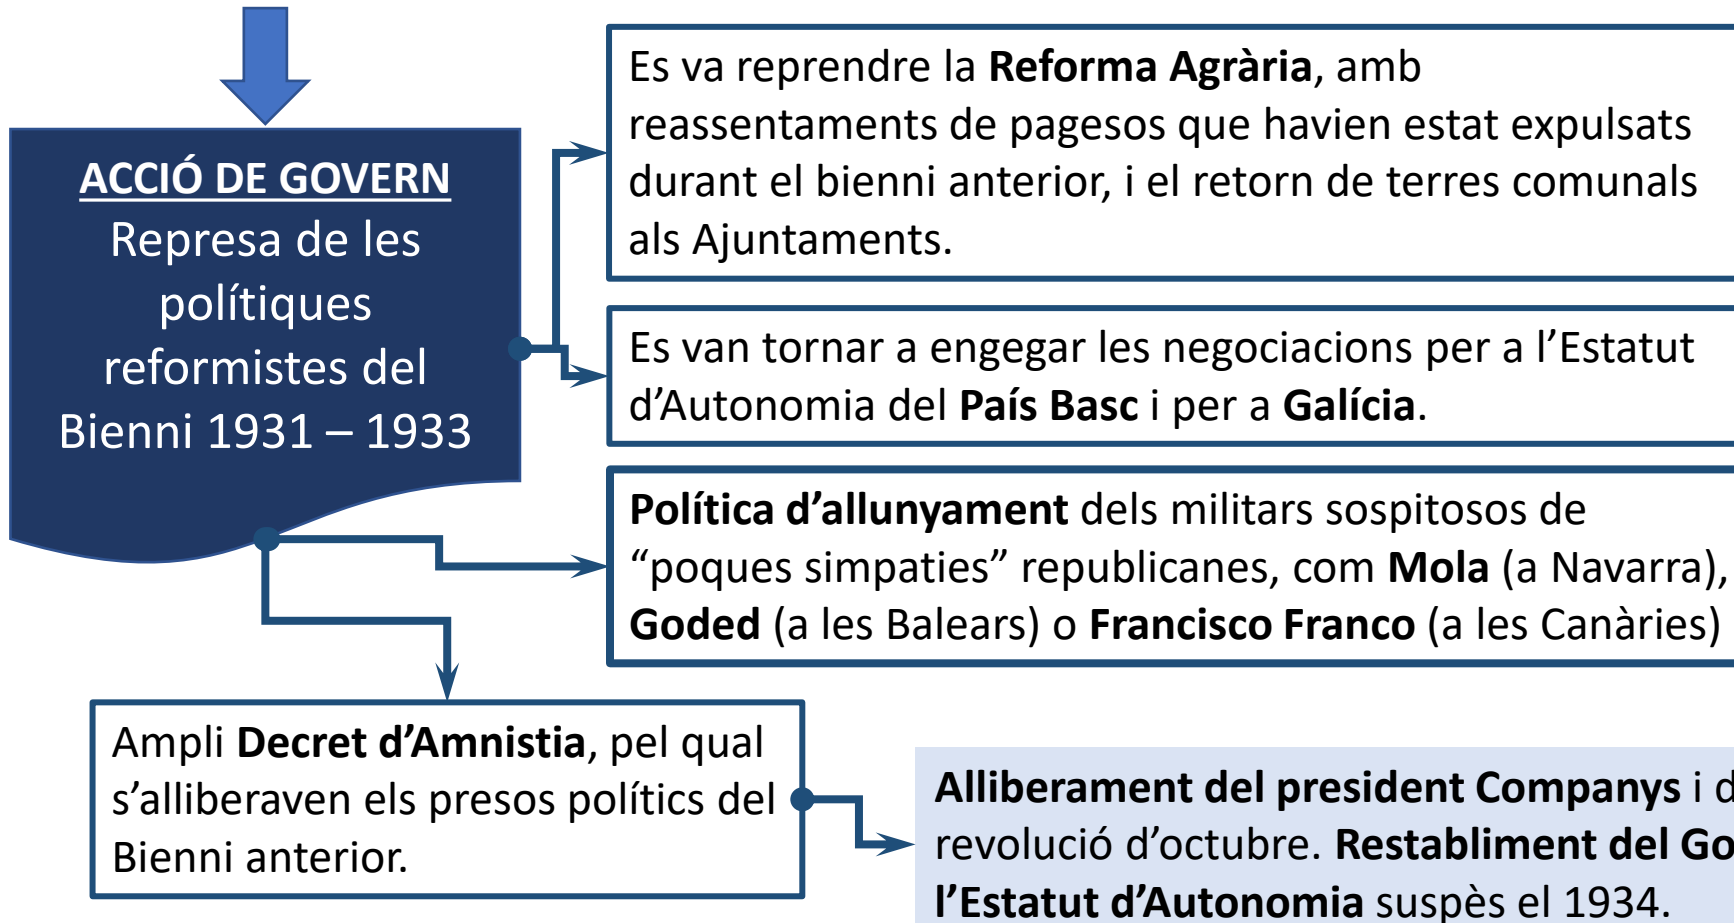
ACCIÓ DE GOVERN
Represa de les polítiques reformistes del Bienni 1931 – 1933

Es va reprendre la **Reforma Agrària**, amb reassentaments de pagesos que havien estat expulsats durant el bienni anterior, i el retorn de terres comunals als Ajuntaments.

Es van tornar a engegar les negociacions per a l'Estatut d'Autonomia del **País Basc** i per a **Galícia**.

**Política d'allunyament** dels militars sospitosos de "poques simpaties" republicanes, com **Mola** (a Navarra), **Goded** (a les Balears) o **Francisco Franco** (a les Canàries)

Ampli **Decret d'Amnistia**, pel qual s'alliberaven els presos polítics del Bienni anterior.

**Alliberament del president Companys** i d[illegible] revolució d'octubre. **Restabliment del Go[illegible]** **l'Estatut d'Autonomia** suspès el 1934.